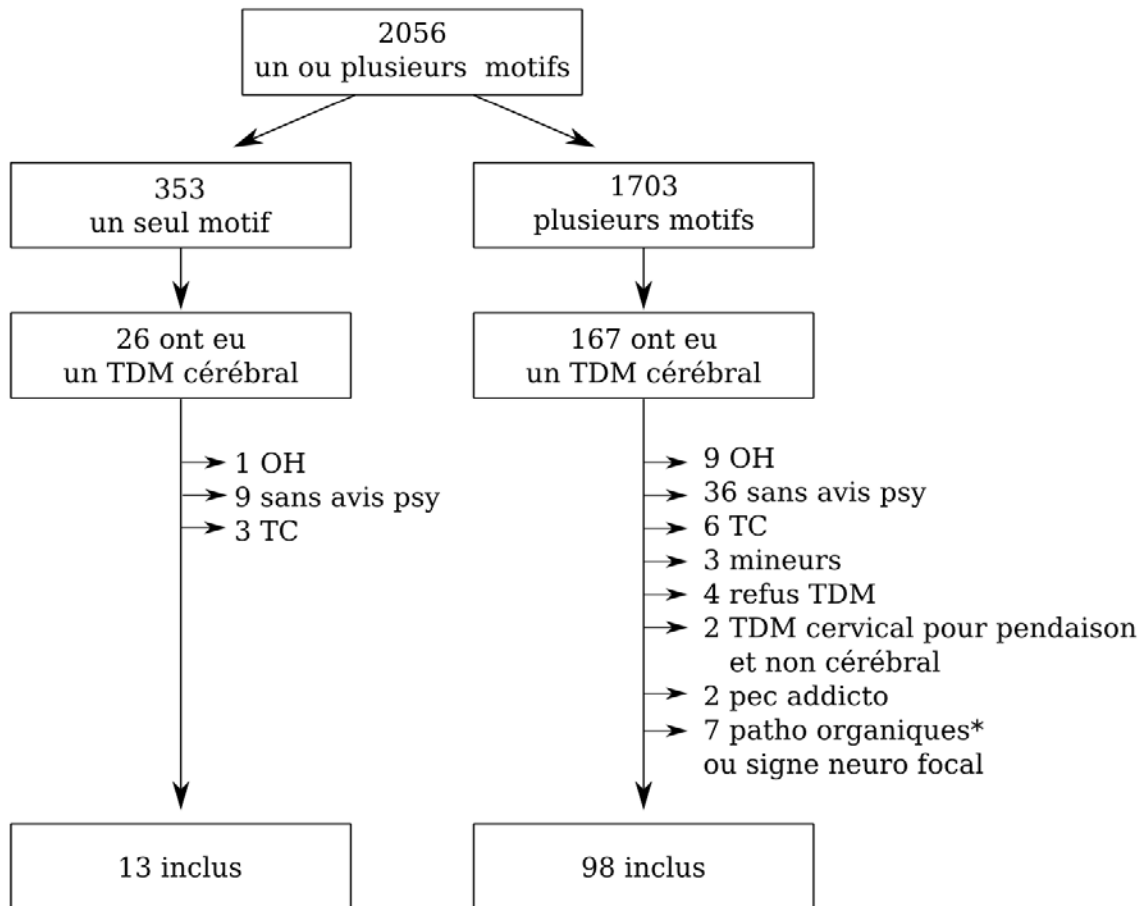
2056
un ou plusieurs motifs

353
un seul motif

26 ont eu
un TDM cérébral

1 OH
9 sans avis psy
3 TC

13 inclus

1703
plusieurs motifs

167 ont eu
un TDM cérébral

9 OH
36 sans avis psy
6 TC
3 mineurs
4 refus TDM
2 TDM cervical pour pendaison et non cérébral
2 pec addicto
7 patho organiques* ou signe neuro focal

98 inclus